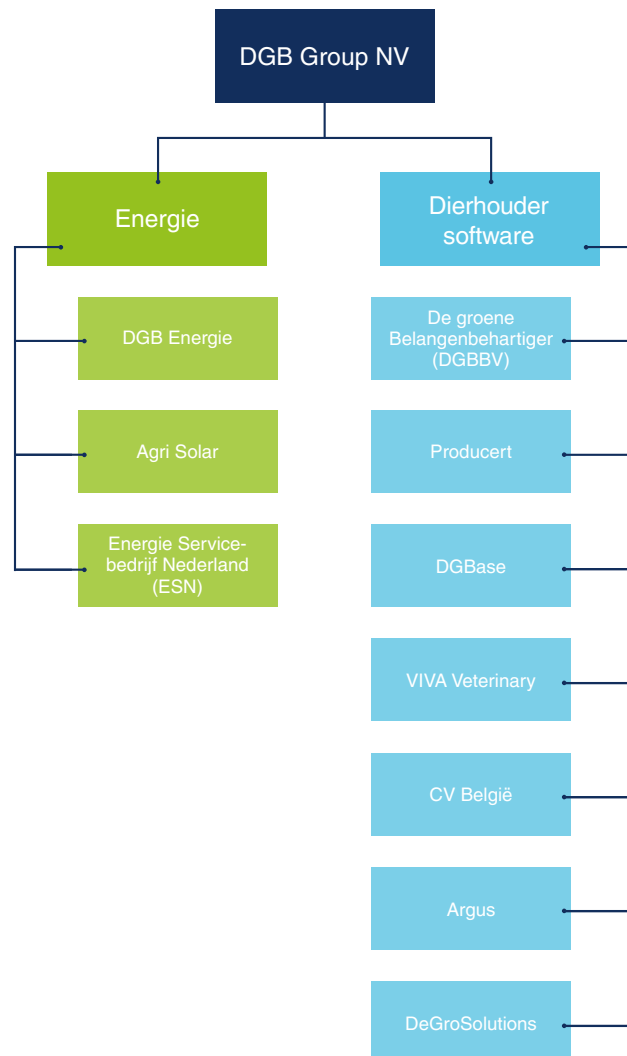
DGB Group NV

Energie

Dierhouder software

DGB Energie

Agri Solar

Energie Service-bedrijf Nederland (ESN)

De groene Belangenbehartiger (DGBBV)

Producert

DGBase

VIVA Veterinary

CV België

Argus

DeGroSolutions